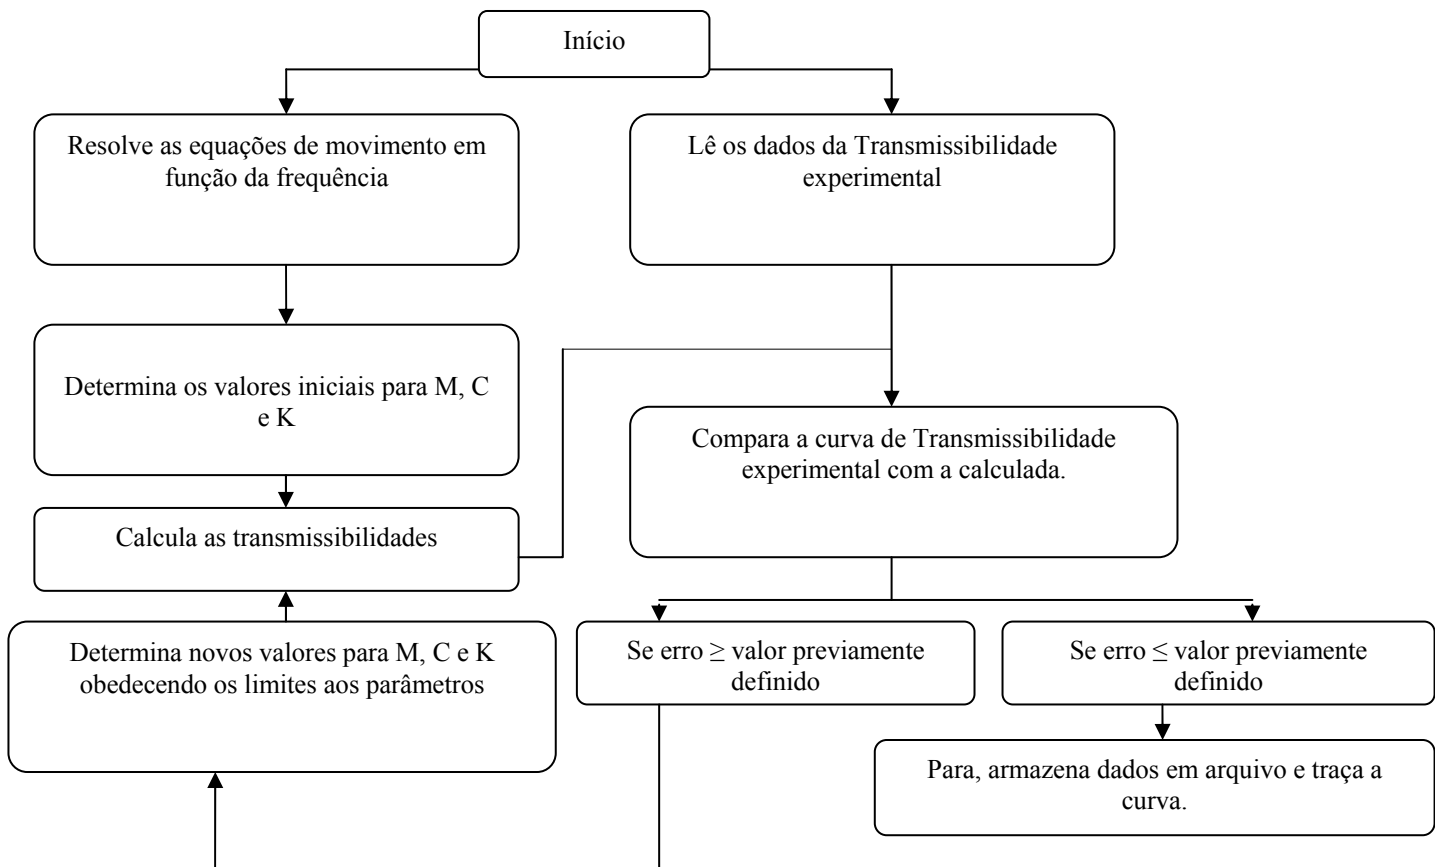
Início

Resolve as equações de movimento em função da frequência

Lê os dados da Transmissibilidade experimental

Determina os valores iniciais para M, C e K

Compara a curva de Transmissibilidade experimental com a calculada.

Calcula as transmissibilidades

Determina novos valores para M, C e K obedecendo os limites aos parâmetros

Se erro $\geq$ valor previamente definido

Se erro $\leq$ valor previamente definido

Para, armazena dados em arquivo e traça a curva.